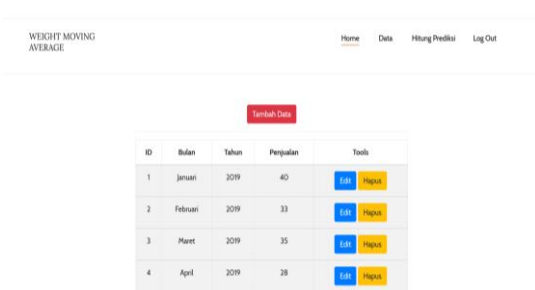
WEIGHT MOVING AVERAGE

Home Data Hitung Prediksi Log Out

Tambah Data

| ID | Bulan | Tahun | Penjualan | Tools |
|---|---|---|---|---|
| 1 | Januari | 2019 | 40 | Edit Hapus |
| 2 | Februari | 2019 | 33 | Edit Hapus |
| 3 | Maret | 2019 | 35 | Edit Hapus |
| 4 | April | 2019 | 28 | Edit Hapus |